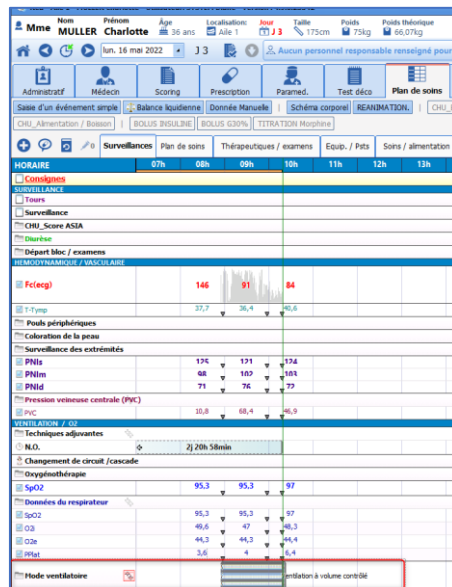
Mme Nom MULLER Prénom Charlotte Âge 36 ans Localisation: Aile 1 Jour J 3 Taille 175cm Poids 75kg Poids théorique 66,07kg

lun. 16 mai 2022 J 3 Aucun personnel responsable renseigné pour

Administratif | Médecin | Scoring | Prescription | Paramed. | Test déco | Plan de soins

Saisie d'un événement simple | Balance liquidienne | Donnée Manuelle | Schéma corporel | REANIMATION. | CHU_

CHU_Alimentation / Boisson | BOLUS INSULINE | BOLUS G30% | TITRATION Morphine

Surveillances | Plan de soins | Thérapeutiques / examens | Equip. / Psts | Soins / alimentation

| HORAIRE | 07h | 08h | 09h | 10h | 11h | 12h | 13h |
|---|---|---|---|---|---|---|---|
| Consignes | | | | | | | |
| SURVEILLANCE | | | | | | | |
| Tours | | | | | | | |
| Surveillance | | | | | | | |
| CHU_Score ASIA | | | | | | | |
| Diurèse | | | | | | | |
| Départ bloc / examens | | | | | | | |
| HEMODYNAMIQUE / VASCULAIRE | | | | | | | |
| Fc(ecg) | | 146 | 91 | 84 | | | |
| T-Tymp | | 37,7 | 36,4 | 40,6 | | | |
| Pouls périphériques | | | | | | | |
| Coloration de la peau | | | | | | | |
| Surveillance des extrémités | | | | | | | |
| PNIs | | 125 | 121 | 124 | | | |
| PNIm | | 98 | 102 | 103 | | | |
| PNId | | 71 | 76 | 72 | | | |
| Pression veineuse centrale (PVC) | | | | | | | |
| PVC | | 10,8 | 68,4 | 46,9 | | | |
| VENTILATION / O2 | | | | | | | |
| Techniques adjuvantes | | | | | | | |
| N.O. | | 2j 20h 58min | | | | | |
| Changement de circuit /cascade | | | | | | | |
| Oxygénothérapie | | | | | | | |
| SpO2 | | 95,3 | 95,3 | 97 | | | |
| Données du respirateur | | | | | | | |
| SpO2 | | 95,3 | 95,3 | 97 | | | |
| O2i | | 49,6 | 47 | 48,3 | | | |
| O2e | | 44,3 | 44,3 | 44,3 | | | |
| PPlat | | 3,6 | 4 | 6,4 | | | |
| Mode ventilatoire | | | | entilation à volume contrôlé | | | |